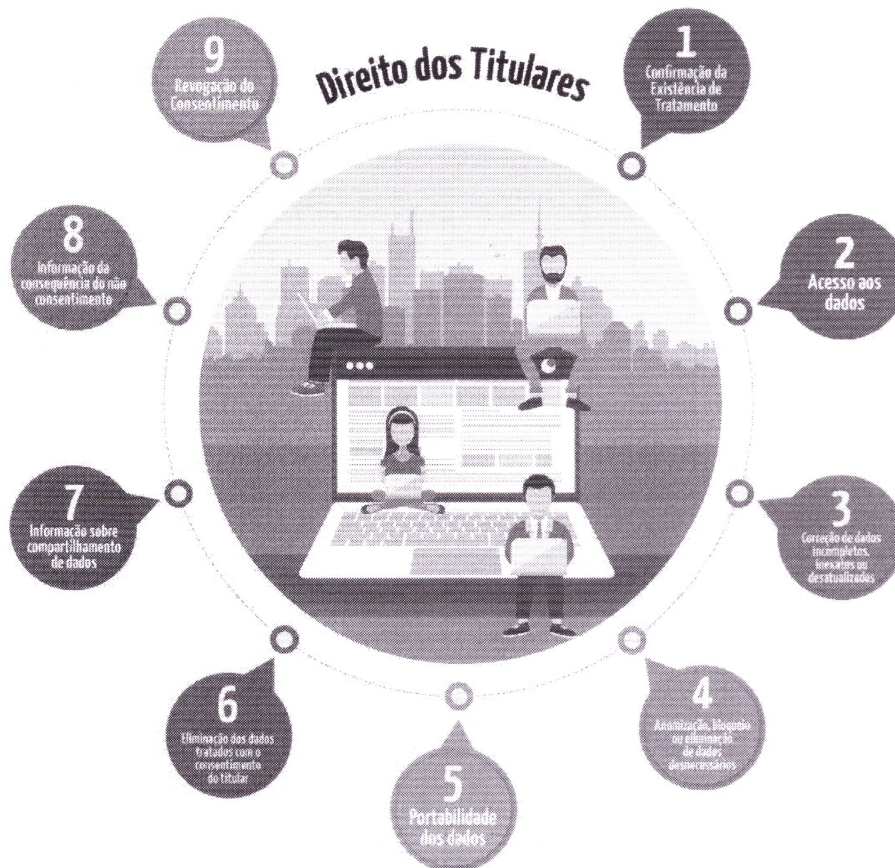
Direito dos Titulares

1
Confirmação da Existência de Tratamento

2
Acesso aos dados

3
Correção de dados incompletos, inexatos ou desatualizados

4
Anonimização, bloqueio ou eliminação de dados desnecessários

5
Portabilidade dos dados

6
Eliminação dos dados tratados com o consentimento do titular

7
Informação sobre compartilhamento de dados

8
Informação da consequência do não consentimento

9
Revogação do Consentimento